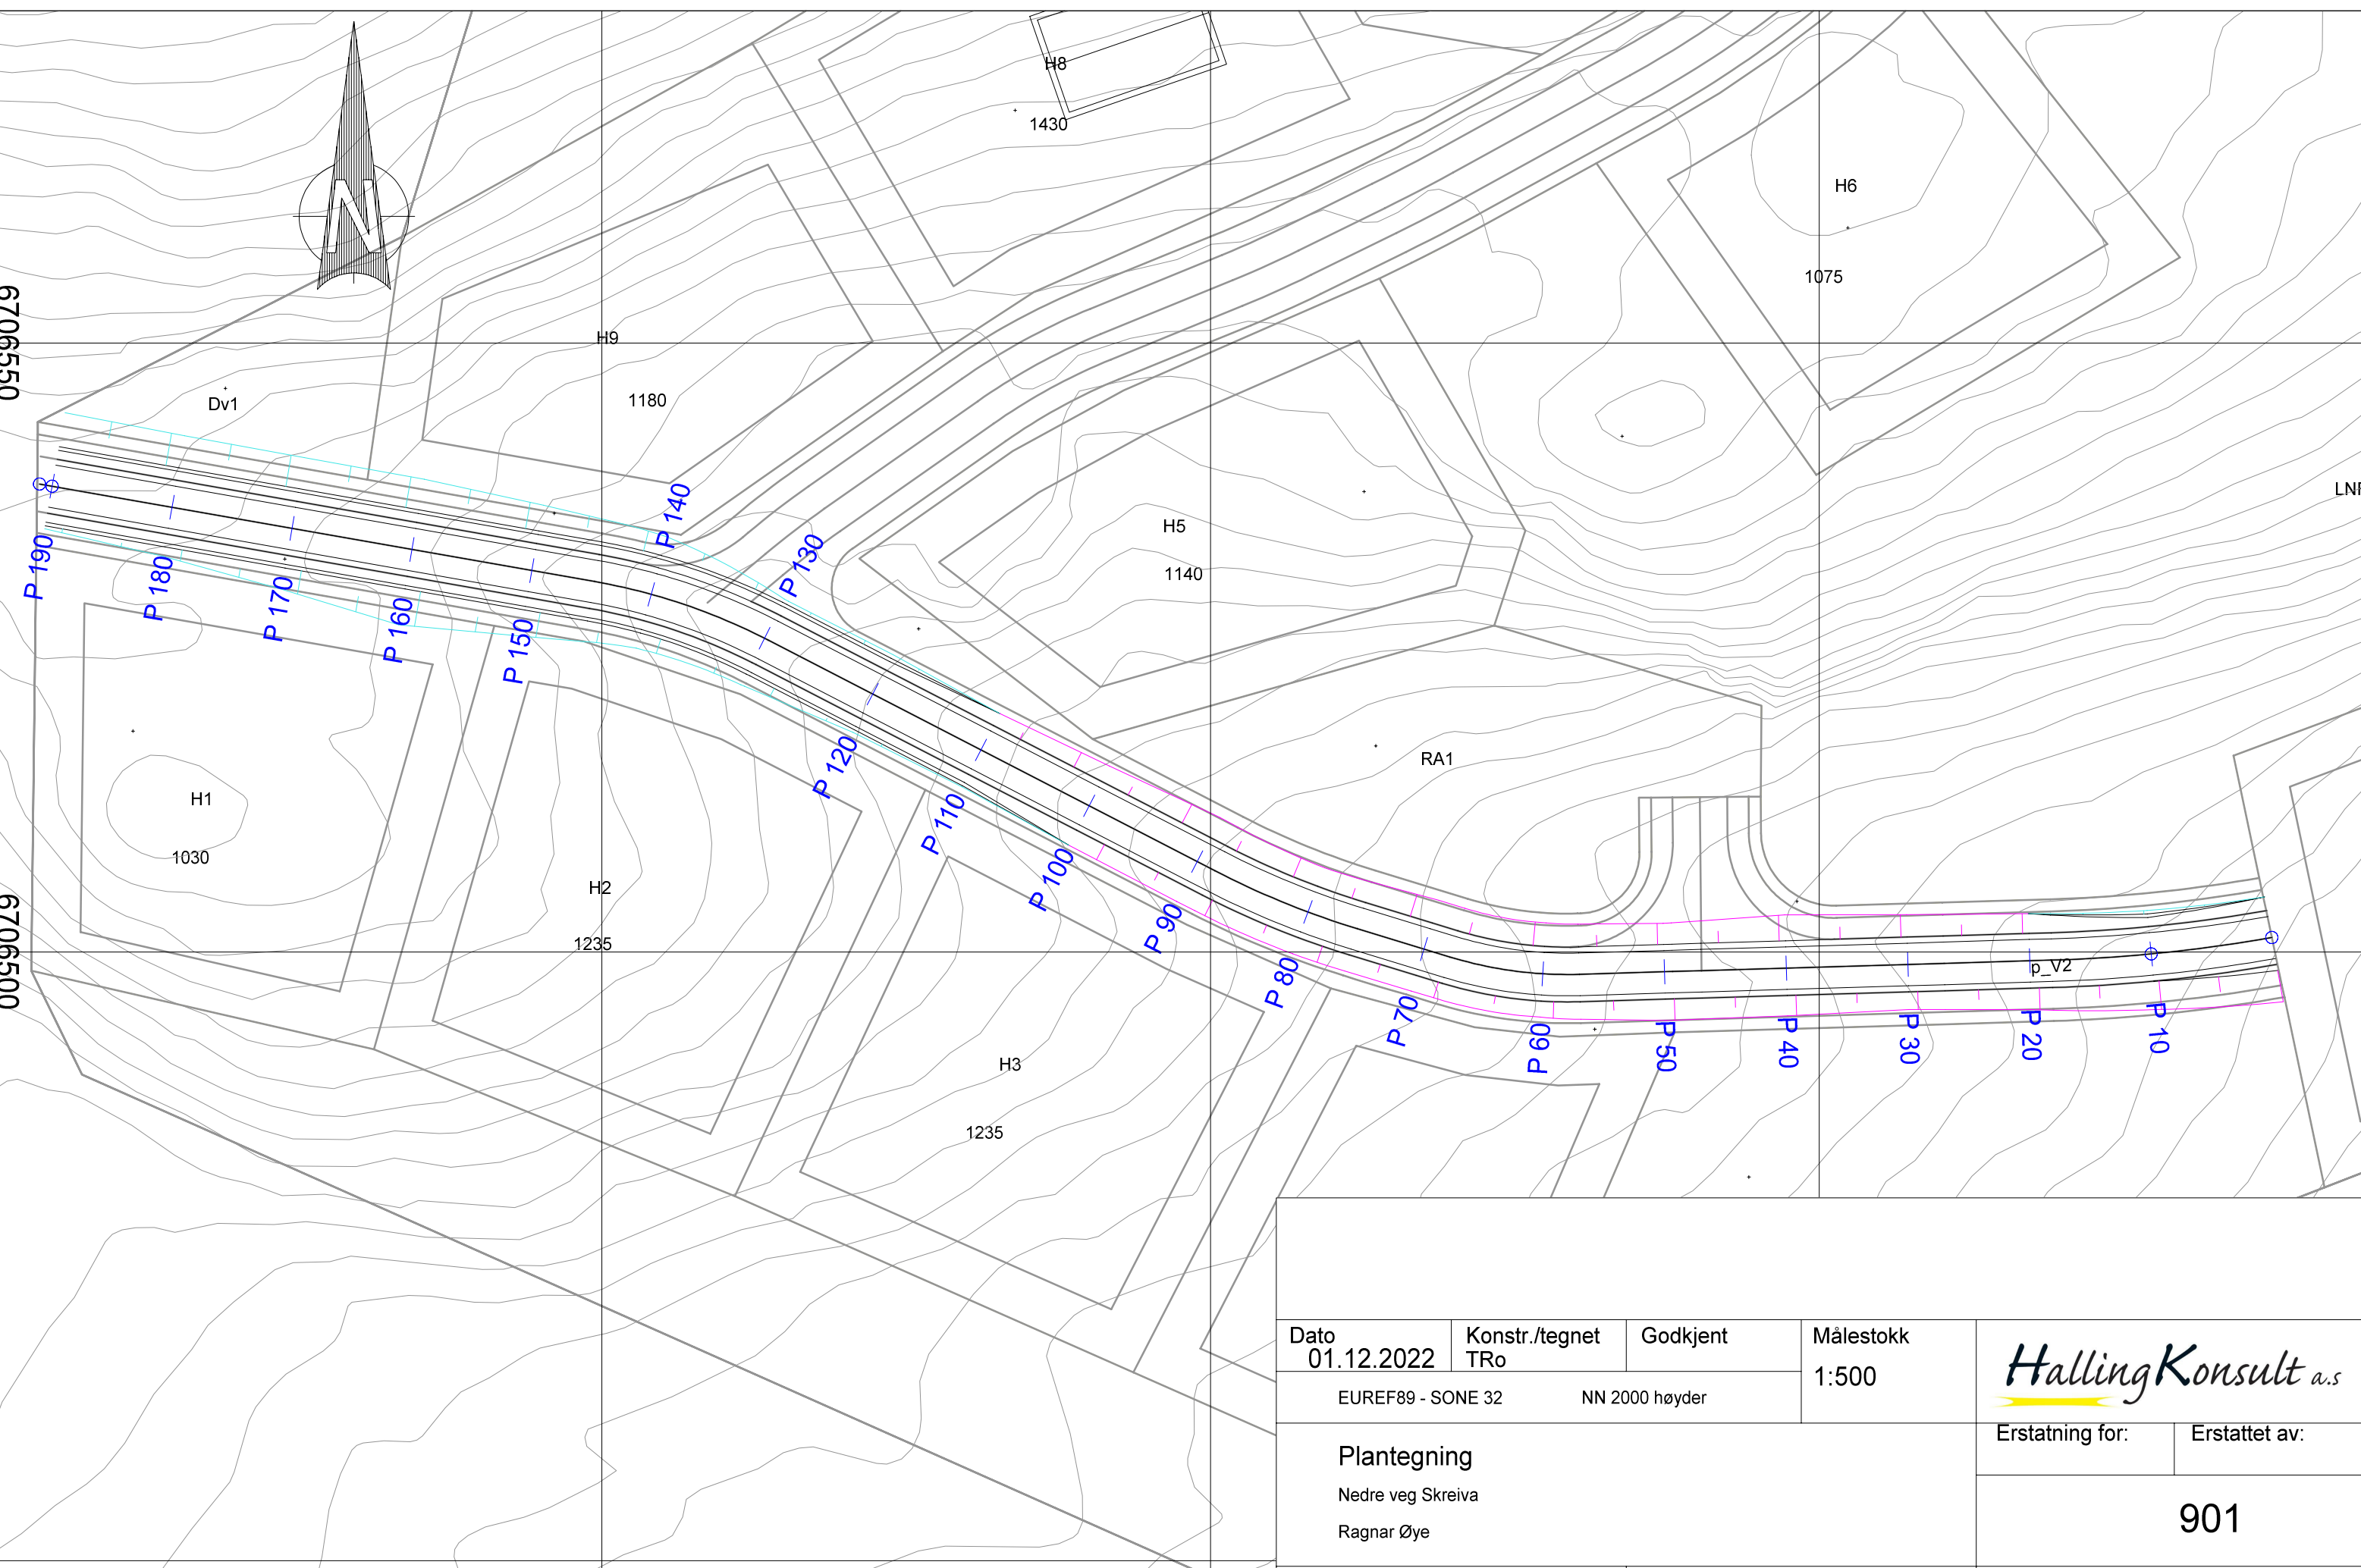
N

H8
1430

H6
1075

6706550

H9
1180

Dv1

LN

H5
1140

P 140
P 130
P 190
P 180
P 170
P 160
P 150

RA1

H1
1030

P 120
P 110
P 100
P 90

H2
1235

6706500

P 80
P 70
P 60
P 50
P 40
P 30
P 20
P 10

p_V2

H3
1235

| Dato 01.12.2022 | Konstr./tegnet TRo | Godkjent | Målestokk 1:500 |
|---|---|---|---|

EUREF89 - SONE 32
NN 2000 høyder

HallingKonsult a.s

Erstatning for:
Erstattet av:

Plantegning
Nedre veg Skreiva
Ragnar Øye

901